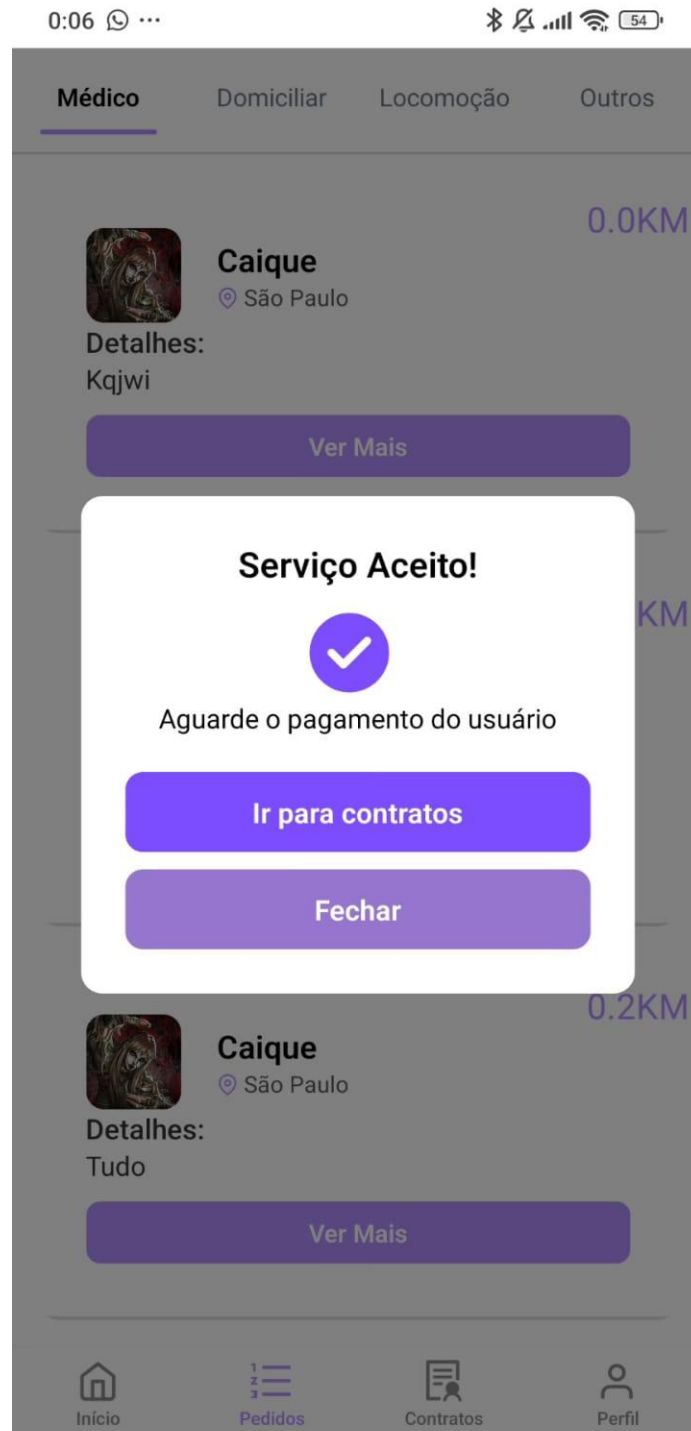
0:06 ···

54

Médico Domiciliar Locomoção Outros

0.0KM

Caique
São Paulo
Detalhes:
Kqjwi

Ver Mais

KM

Serviço Aceito!

Aguarde o pagamento do usuário

Ir para contratos

Fechar

0.2KM

Caique
São Paulo
Detalhes:
Tudo

Ver Mais

Início Pedidos Contratos Perfil